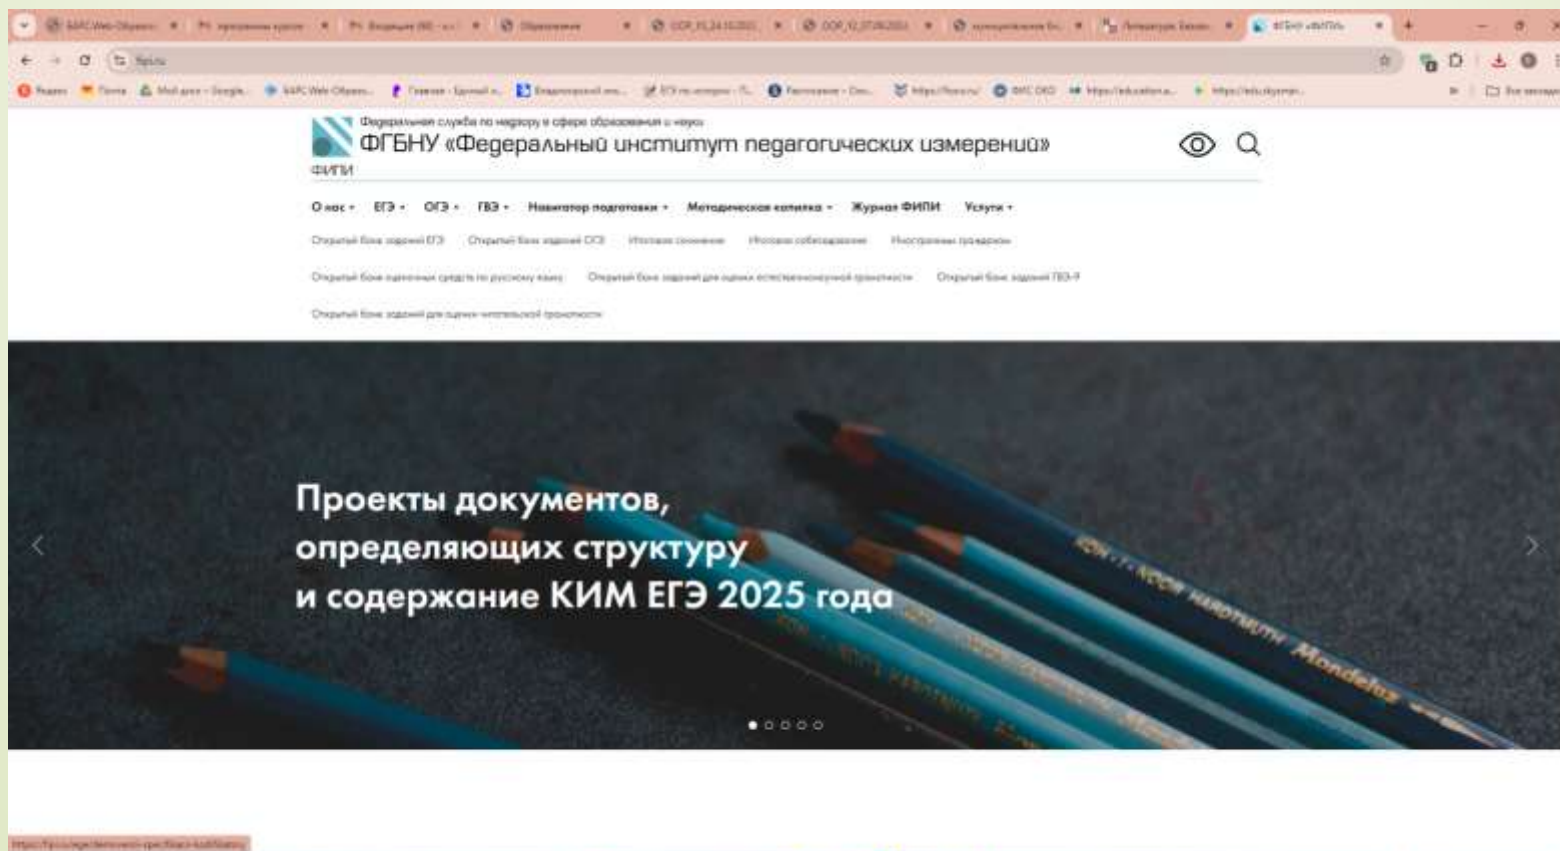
Федеральная служба по надзору в сфере образования и науки
ФГБНУ «Федеральный институт педагогических измерений»
ФИПИ

О нас ▾ ЕГЭ ▾ ОГЭ ▾ ГВЭ ▾ Навигатор подготовки ▾ Методическая копилка ▾ Журнал ФИПИ Услуги ▾

Открытый банк заданий ЕГЭ Открытый банк заданий ОГЭ Итоговое сочинение Итоговое собеседование Иностранным гражданам

Открытый банк оценочных средств по русскому языку Открытый банк заданий для оценки естественнонаучной грамотности Открытый банк заданий ГВЭ-9

Открытый банк заданий для оценки читательской грамотности

Проекты документов, определяющих структуру и содержание КИМ ЕГЭ 2025 года

KOH-I-NOOR HARDTMUTH Mondeluz